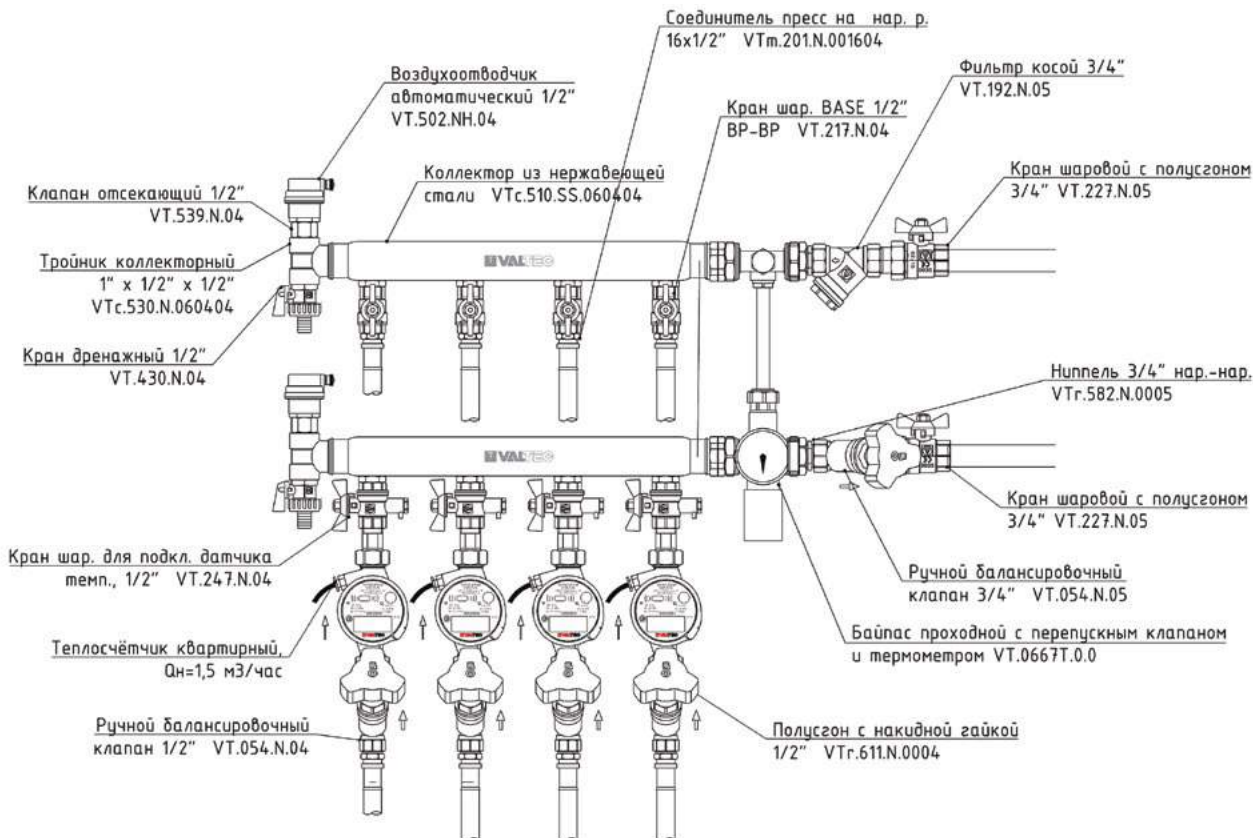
Соединитель пресс на нар. р.
16x1/2" VTm.201.N.001604

Воздухоотводчик
автоматический 1/2"
VT.502.NH.04

Кран шар. BASE 1/2"
ВР-ВР VT.217.N.04

Фильтр косой 3/4"
VT.192.N.05

Клапан отсекающий 1/2"
VT.539.N.04

Коллектор из нержавеющей
стали VTc.510.SS.060404

Кран шаровой с полусгоном
3/4" VT.227.N.05

Тройник коллекторный
1" x 1/2" x 1/2"
VTc.530.N.060404

VALTEC

Кран дренажный 1/2"
VT.430.N.04

Ниппель 3/4" нар.-нар.
VTr.582.N.0005

VALTEC

Кран шаровой с полусгоном
3/4" VT.227.N.05

Кран шар. для подкл. датчика
темп., 1/2" VT.247.N.04

Ручной балансировочный
клапан 3/4" VT.054.N.05

Байпас проходной с перепускным клапаном
и термометром VT.0667T.0.0

Теплосчётчик квартирный,
Qн=1,5 м3/час

Ручной балансировочный
клапан 1/2" VT.054.N.04

Полусгон с накидной гайкой
1/2" VTr.611.N.0004